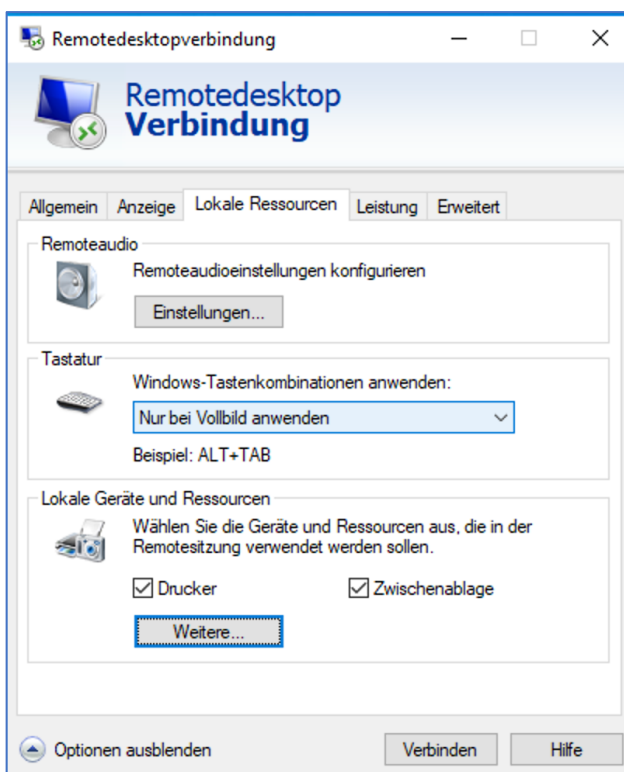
Remotedesktopverbindung

Remotedesktop
Verbindung

Allgemein | Anzeige | Lokale Ressourcen | Leistung | Erweitert

Remoteaudio

Remoteaudioeinstellungen konfigurieren

Einstellungen...

Tastatur

Windows-Tastenkombinationen anwenden:

Nur bei Vollbild anwenden

Beispiel: ALT+TAB

Lokale Geräte und Ressourcen

Wählen Sie die Geräte und Ressourcen aus, die in der Remotesitzung verwendet werden sollen.

☑ Drucker ☑ Zwischenablage

Weitere...

Optionen ausblenden

Verbinden

Hilfe